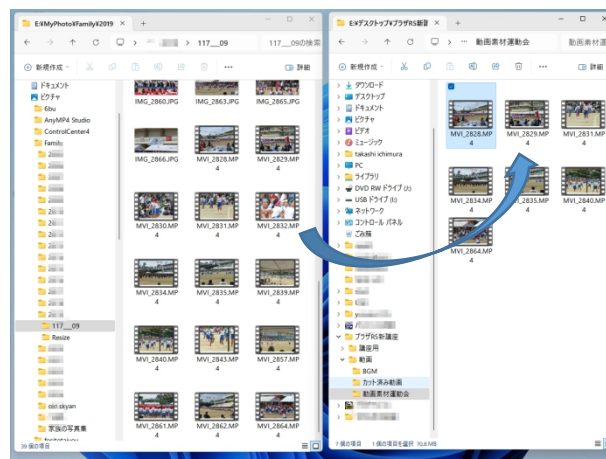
E:¥MyPhoto¥Family¥2019
117__09
117__09の検索
新規作成
詳細
ドキュメント
ピクチャ
6bu
AnyMP4 Studio
ControlCenter4
Family
117__09
Resize
mi skyan
家族の写真集
39 個の項目
IMG_2860.JPG
IMG_2863.JPG
IMG_2865.JPG
IMG_2866.JPG
MVI_2828.MP4
MVI_2829.MP4
MVI_2830.MP4
MVI_2831.MP4
MVI_2832.MP4
MVI_2834.MP4
MVI_2835.MP4
MVI_2839.MP4
MVI_2840.MP4
MVI_2843.MP4
MVI_2857.MP4
MVI_2861.MP4
MVI_2862.MP4
MVI_2864.MP4

E:¥デスクトップ¥プラザRS新講
動画素材運動会
動画素材
新規作成
詳細
ダウンロード
デスクトップ
ドキュメント
ピクチャ
ビデオ
ミュージック
takashi ichimura
PC
ライブラリ
DVD RW ドライブ
USB ドライブ
ネットワーク
コントロール パネル
ごみ箱
プラザRS新講座
講座用
動画
BGM
カット済み動画
動画素材運動会
7 個の項目
1 個の項目を選択 10.8 MB
MVI_2828.MP4
MVI_2829.MP4
MVI_2831.MP4
MVI_2834.MP4
MVI_2835.MP4
MVI_2840.MP4
MVI_2864.MP4